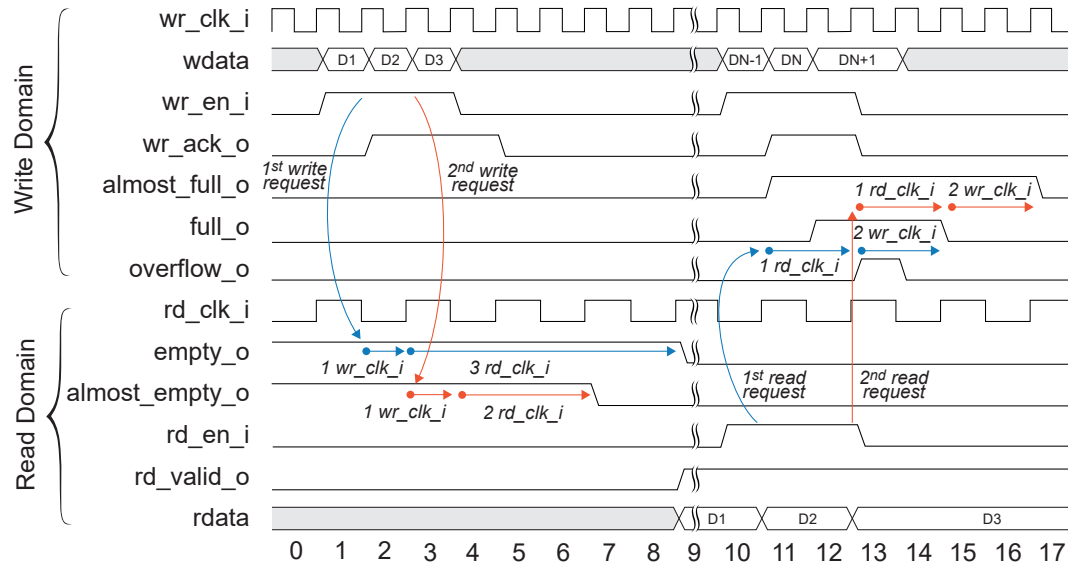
Write Domain

wr_clk_i
wdata
D1 D2 D3
DN-1 DN DN+1
wr_en_i
wr_ack_o
$1^{st}$ write request
$2^{nd}$ write request
almost_full_o
1 rd_clk_i
2 wr_clk_i
full_o
2 wr_clk_i
overflow_o
1 rd_clk_i

Read Domain

rd_clk_i
empty_o
1 wr_clk_i
3 rd_clk_i
almost_empty_o
1 wr_clk_i
2 rd_clk_i
$1^{st}$ read request
$2^{nd}$ read request
rd_en_i
rd_valid_o
rdata
D1 D2 D3

0 1 2 3 4 5 6 7 8 9 10 11 12 13 14 15 16 17